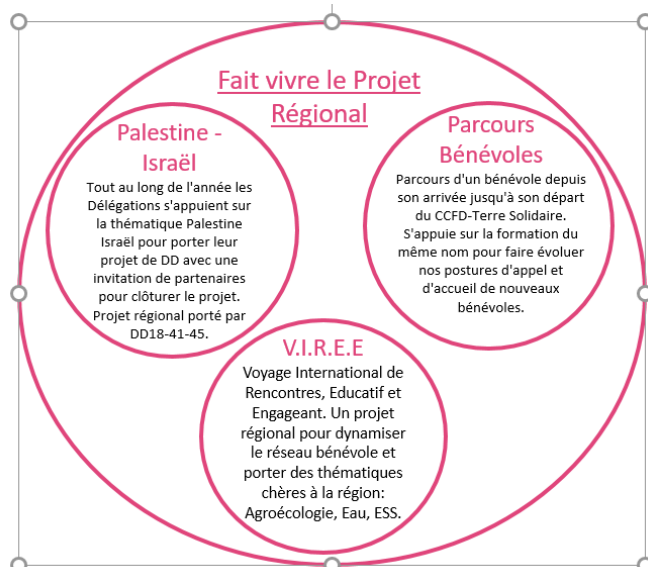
Fait vivre le Projet Régional

Palestine - Israël

Tout au long de l'année les Délégations s'appuient sur la thématique Palestine Israël pour porter leur projet de DD avec une invitation de partenaires pour clôturer le projet. Projet régional porté par DD18-41-45.

Parcours Bénévoles

Parcours d'un bénévole depuis son arrivée jusqu'à son départ du CCFD-Terre Solidaire. S'appuie sur la formation du même nom pour faire évoluer nos postures d'appel et d'accueil de nouveaux bénévoles.

V.I.R.E.E

Voyage International de Rencontres, Educatif et Engageant. Un projet régional pour dynamiser le réseau bénévole et porter des thématiques chères à la région: Agroécologie, Eau, ESS.